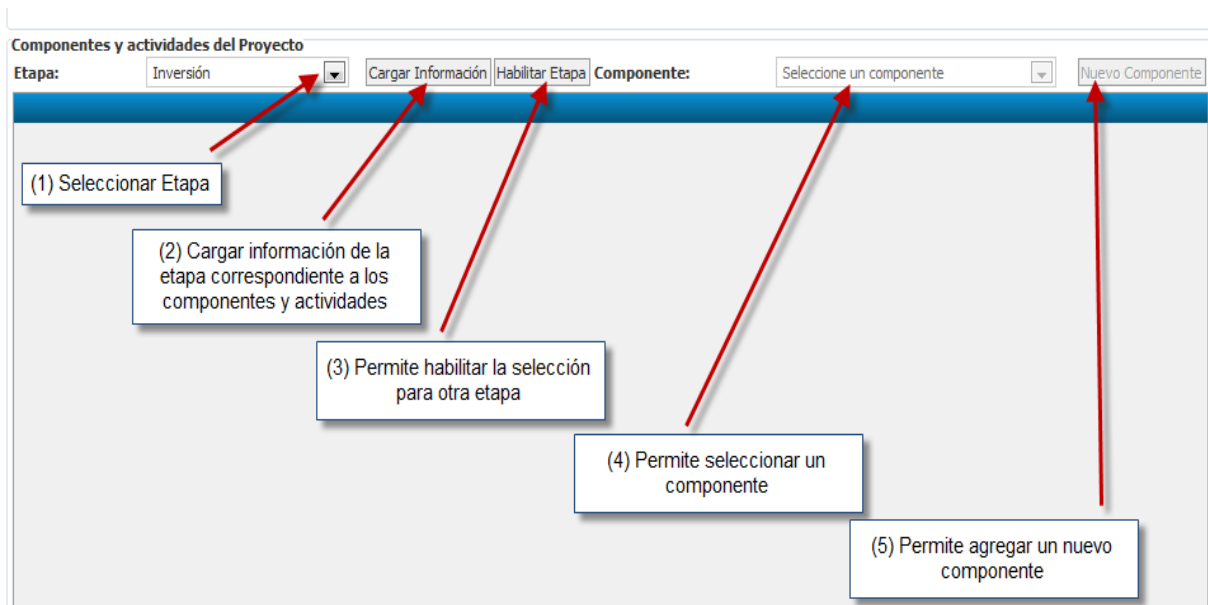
Componentes y actividades del Proyecto

Etapa: Inversión Cargar Información Habilitar Etapa Componente: Seleccione un componente Nuevo Componente

(1) Seleccionar Etapa

(2) Cargar información de la etapa correspondiente a los componentes y actividades

(3) Permite habilitar la selección para otra etapa

(4) Permite seleccionar un componente

(5) Permite agregar un nuevo componente